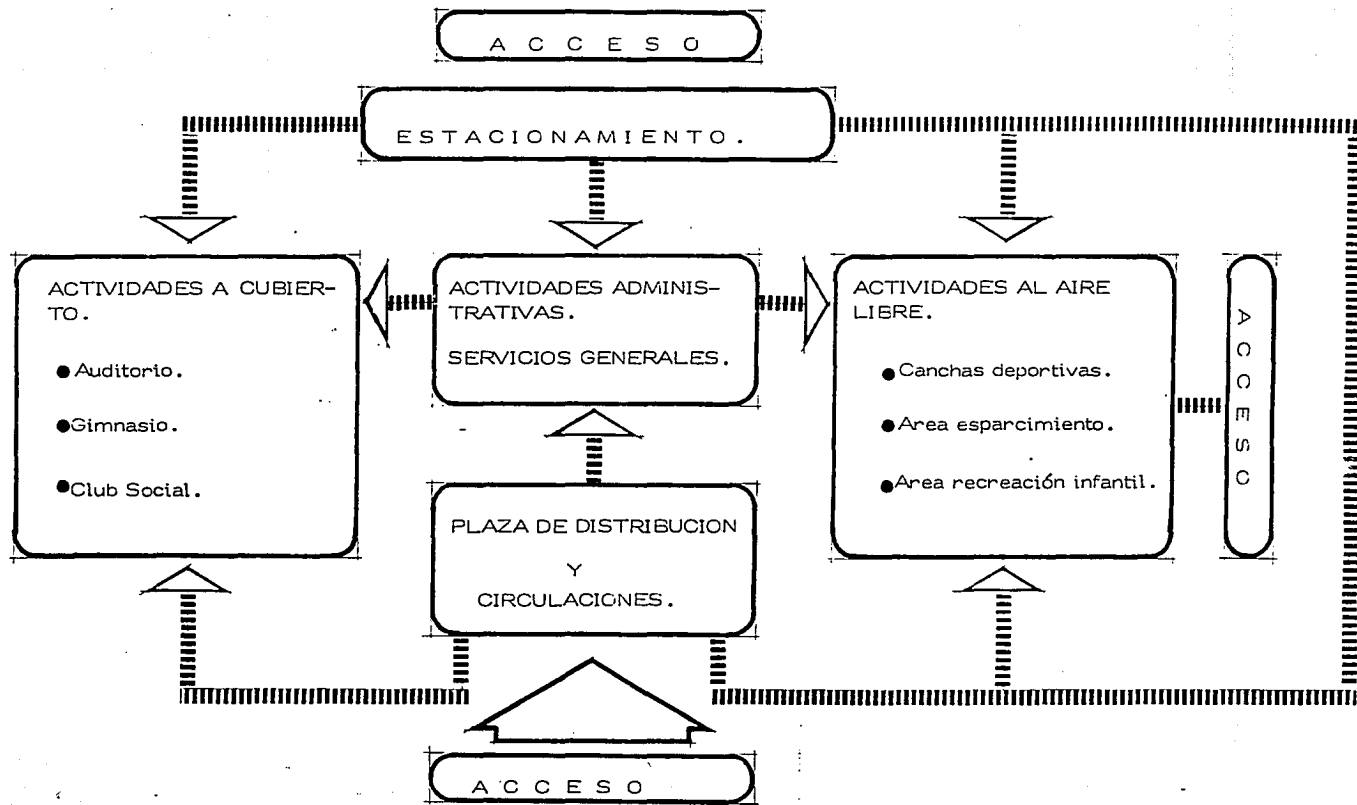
A C C E S O

E S T A C I O N A M I E N T O .

ACTIVIDADES A CUBIERTO.

● Auditorio.

● Gimnasio.

● Club Social.

ACTIVIDADES ADMINISTRATIVAS.

SERVICIOS GENERALES.

ACTIVIDADES AL AIRE LIBRE.

● Canchas deportivas.

● Area esparcimiento.

● Area recreación infantil.

A C C E S O

PLAZA DE DISTRIBUCION

Y

CIRCULACIONES.

A C C E S O